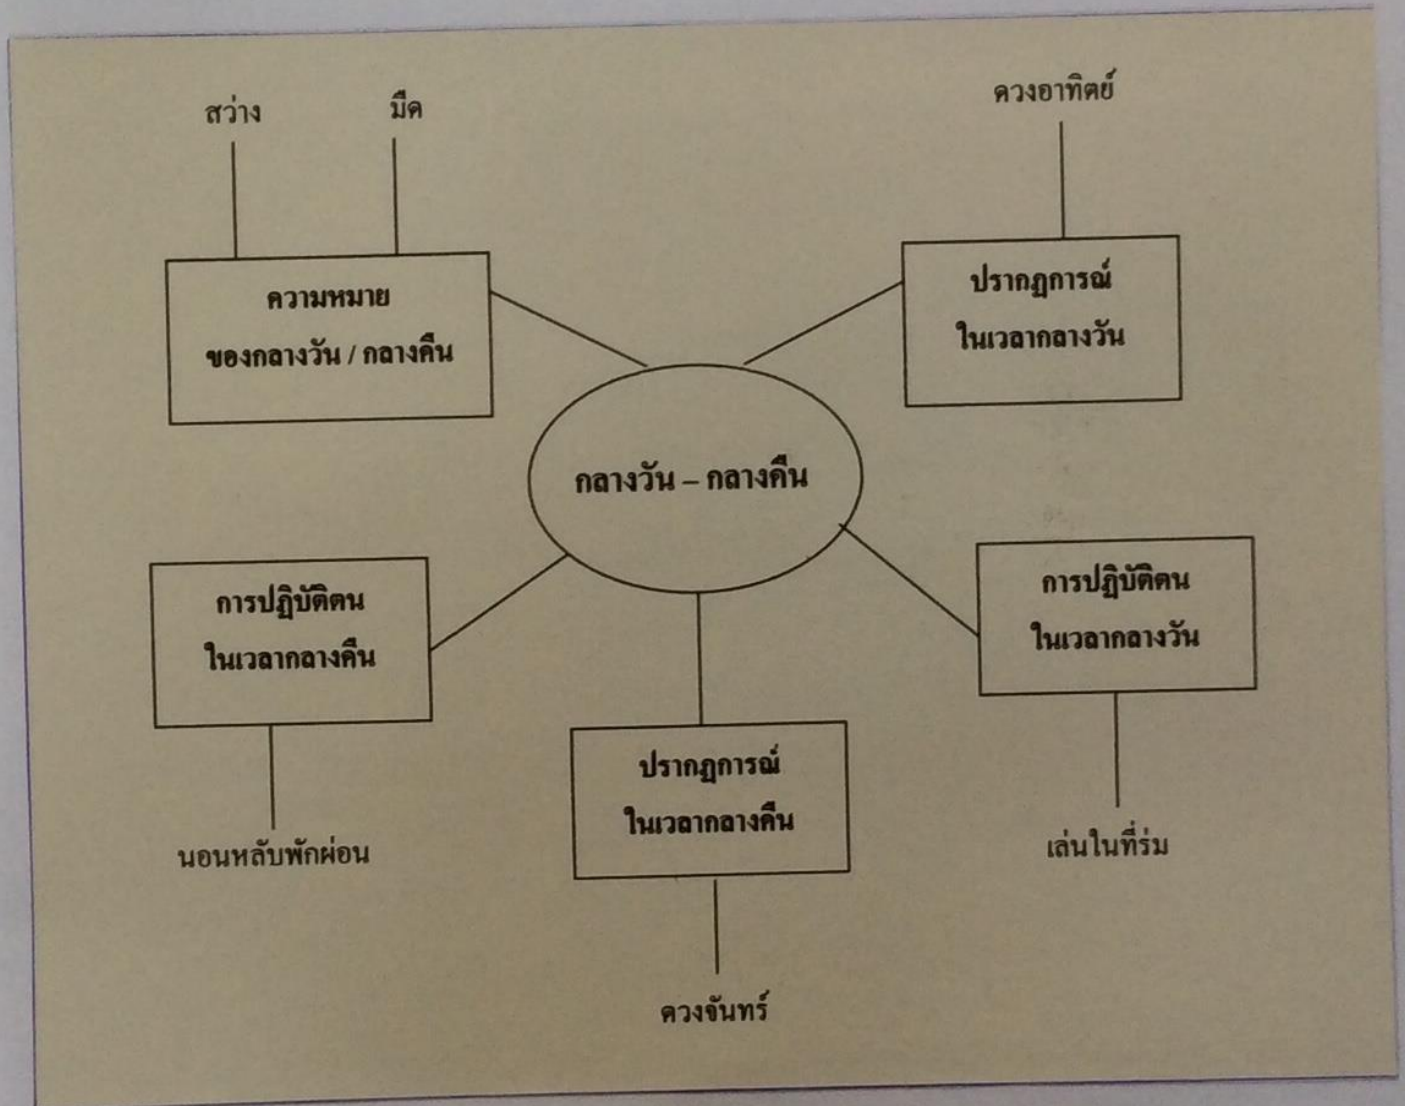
สว่าง

มืด

ดวงอาทิตย์

ความหมาย
ของกลางวัน / กลางคืน

ปรากฏการณ์
ในเวลากลางวัน

กลางวัน – กลางคืน

การปฏิบัติตน
ในเวลากลางคืน

การปฏิบัติตน
ในเวลากลางวัน

ปรากฏการณ์
ในเวลากลางคืน

นอนหลับพักผ่อน

เล่นในที่ร่ม

ดวงจันทร์